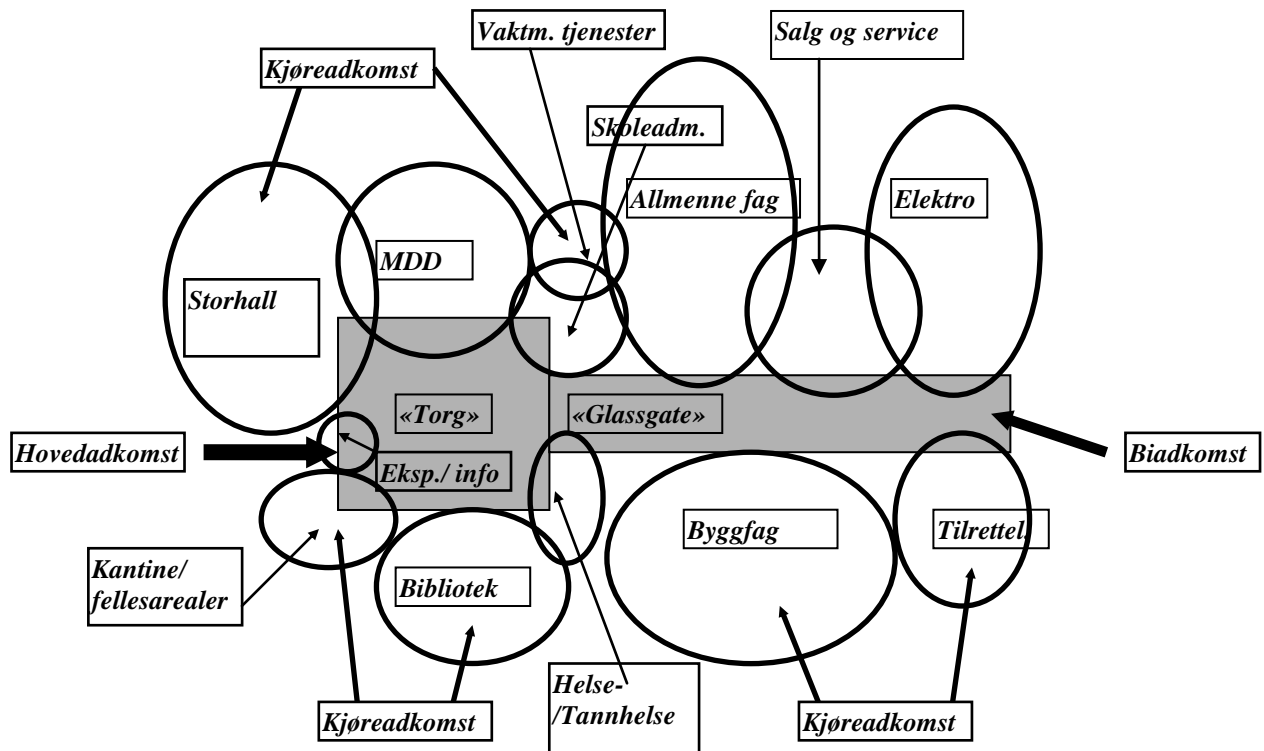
Vaktm. tjenester

Salg og service

Kjøreadkomst

Skoleadm.

Allmenne fag

Elektro

MDD

Storhall

«Torg»

«Glassgate»

Hovedadkomst

Eksp./ info

Biadkomst

Byggfag

Tilrettel.

Kantine/ fellesarealer

Bibliotek

Helse- /Tannhelse

Kjøreadkomst

Kjøreadkomst